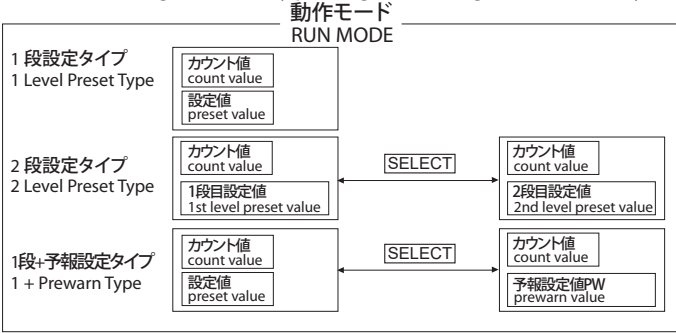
動作モード
RUN MODE

1 段設定タイプ
1 Level Preset Type

カウント値
count value

設定値
preset value

2 段設定タイプ
2 Level Preset Type

カウント値
count value

1段目設定値
1st level preset value

SELECT

カウント値
count value

2段目設定値
2nd level preset value

1段+予報設定タイプ
1 + Prewarn Type

カウント値
count value

設定値
preset value

SELECT

カウント値
count value

予報設定値PW
prewarn value